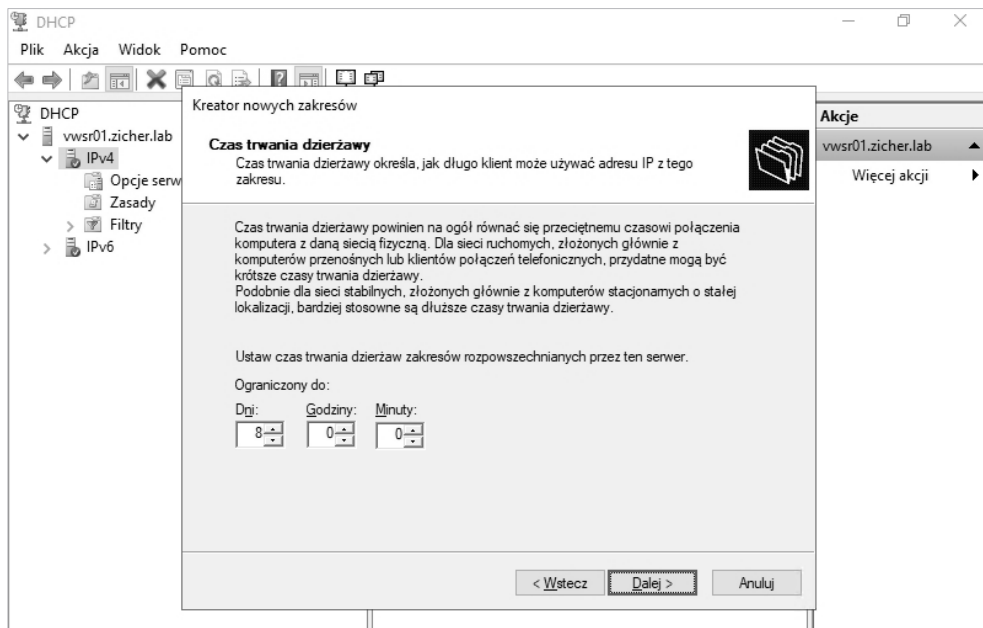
DHCP

Plik Akcja Widok Pomoc

DHCP
vwsr01.zicher.lab
IPv4
Opcje serw
Zasady
Filtry
IPv6

Kreator nowych zakresów

Czas trwania dzierżawy
Czas trwania dzierżawy określa, jak długo klient może używać adresu IP z tego zakresu.

Czas trwania dzierżawy powinien na ogół równać się przeciętnemu czasowi połączenia komputera z daną siecią fizyczną. Dla sieci ruchomych, złożonych głównie z komputerów przenośnych lub klientów połączeń telefonicznych, przydatne mogą być krótsze czasy trwania dzierżawy.
Podobnie dla sieci stabilnych, złożonych głównie z komputerów stacjonarnych o stałej lokalizacji, bardziej stosowne są dłuższe czasy trwania dzierżawy.

Ustaw czas trwania dzierżaw zakresów rozpowszechnianych przez ten serwer.

Ograniczony do:

Dni: 8
Godziny: 0
Minuty: 0

< Wstecz
Dalej >
Anuluj

Akcje
vwsr01.zicher.lab
Więcej akcji